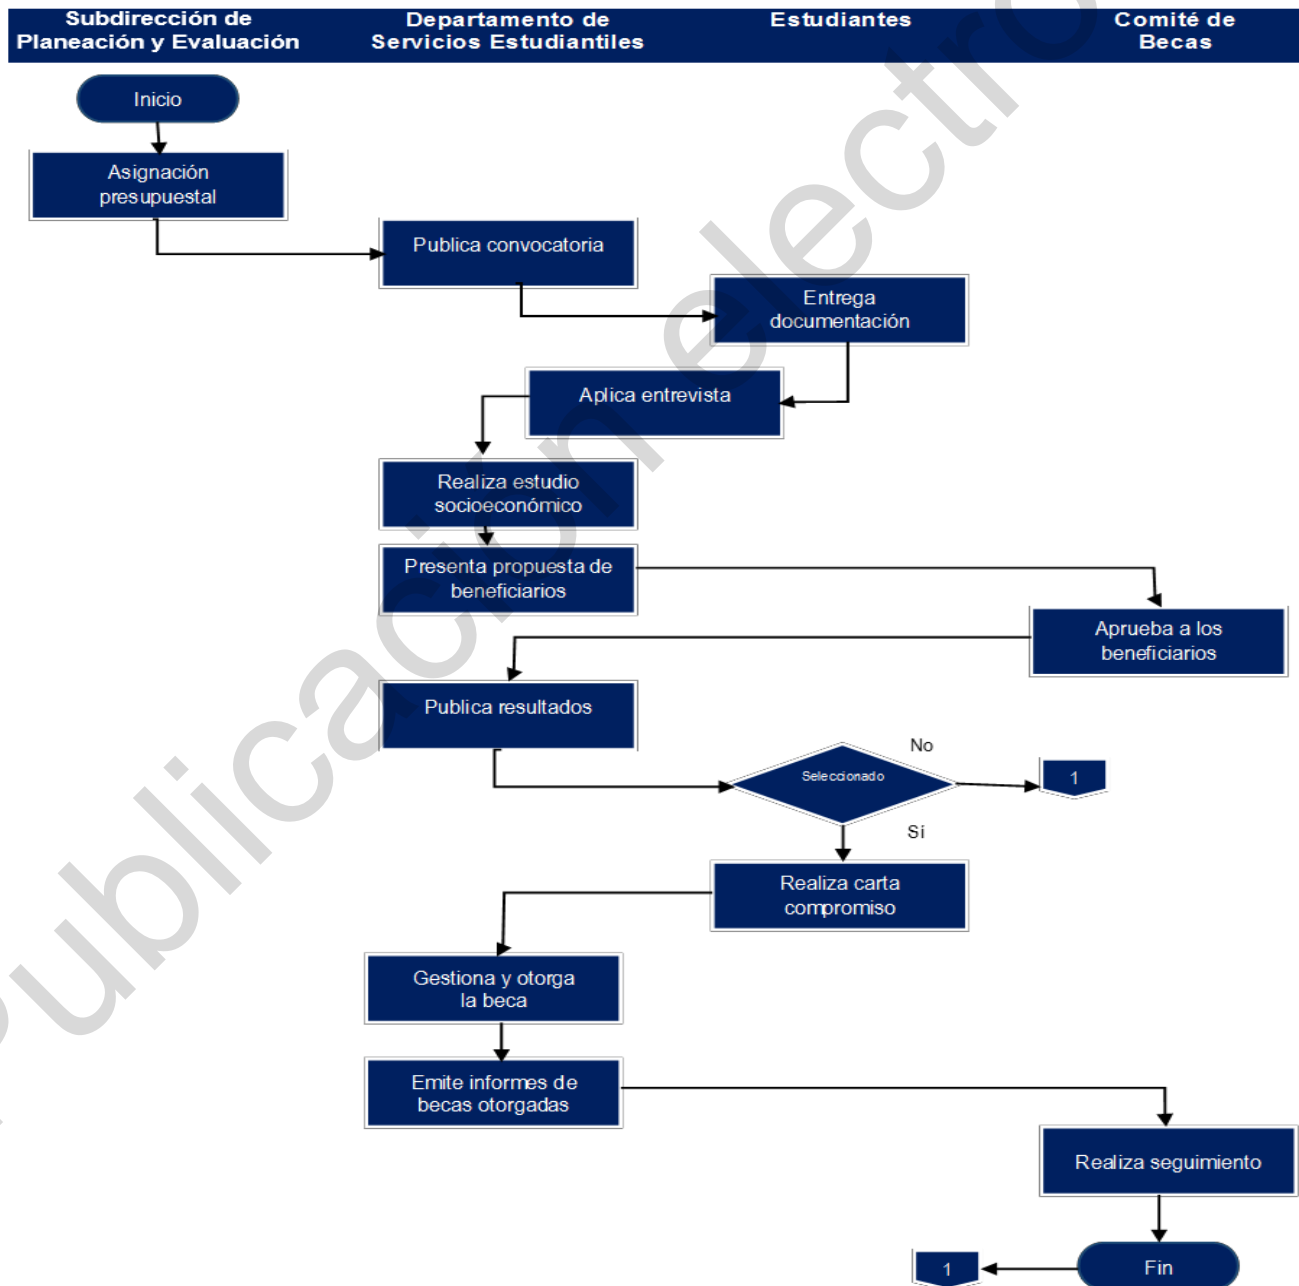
| Subdirección de Planeación y Evaluación | Departamento de Servicios Estudiantiles | Estudiantes | Comité de Becas |
|---|---|---|---|

Inicio

Asignación presupuestal

Publica convocatoria

Entrega documentación

Aplica entrevista

Realiza estudio socioeconómico

Presenta propuesta de beneficiarios

Aprueba a los beneficiarios

Publica resultados

Seleccionado

No

1

Sí

Realiza carta compromiso

Gestiona y otorga la beca

Emite informes de becas otorgadas

Realiza seguimiento

Fin

1

publicación electrónica